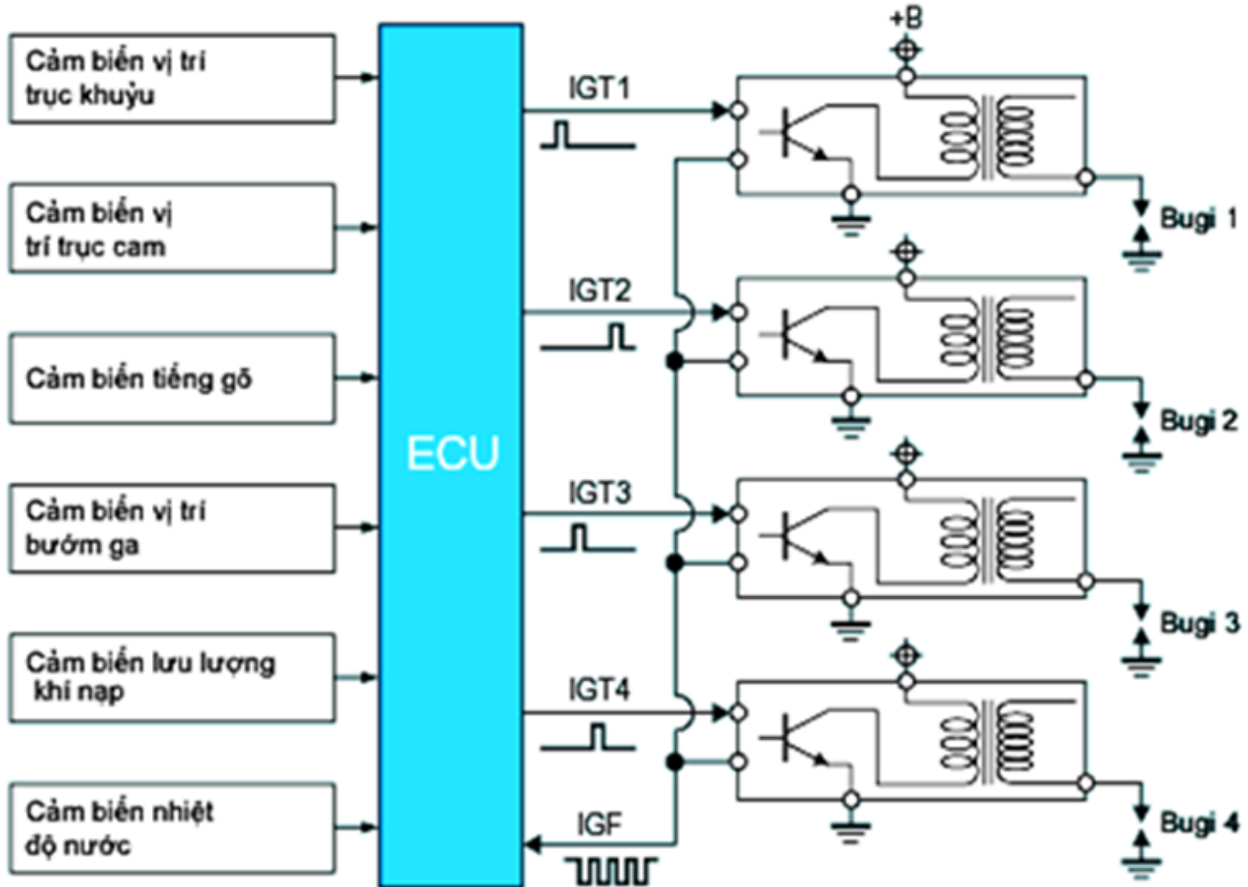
Cảm biến vị trí trục khuỷu

Cảm biến vị trí trục cam

Cảm biến tiếng gõ

Cảm biến vị trí bướm ga

Cảm biến lưu lượng khí nạp

Cảm biến nhiệt độ nước

ECU

IGT1

IGT2

IGT3

IGT4

IGF

+B

Bugi 1

Bugi 2

Bugi 3

Bugi 4